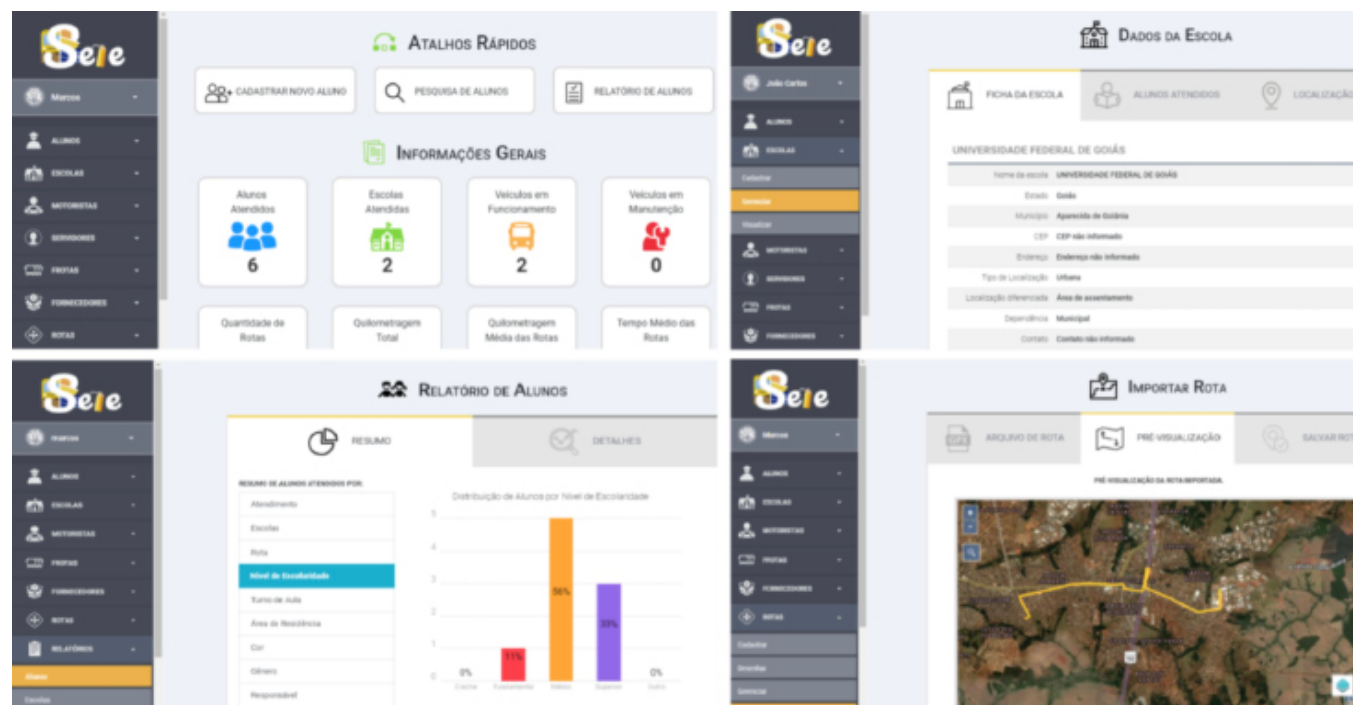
Sete

Marcos

ALUNOS
ESCOLAS
MOTORISTAS
SERVIDORES
FROTAS
FORNECEDORES
ROTAS

ATALHOS RÁPIDOS

CADASTRAR NOVO ALUNO
PESQUISA DE ALUNOS
RELATÓRIO DE ALUNOS

INFORMAÇÕES GERAIS

Alunos Atendidos
6

Escolas Atendidas
2

Veículos em Funcionamento
2

Veículos em Manutenção
0

Quantidade de Rotas

Quilometragem Total

Quilometragem Média das Rotas

Tempo Médio das Rotas

Sete

João Carlos

ALUNOS
ESCOLAS
Cadastrar
Gerenciar
Visualizar
MOTORISTAS
SERVIDORES
FROTAS
FORNECEDORES

DADOS DA ESCOLA

FICHA DA ESCOLA
ALUNOS ATENDIDOS
LOCALIZAÇÃ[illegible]

UNIVERSIDADE FEDERAL DE GOIÁS

| | |
|---|---|
| Nome da escola | UNIVERSIDADE FEDERAL DE GOIÁS |
| Estado | Goiás |
| Município | Aparecida de Goiânia |
| CEP | CEP não informado |
| Endereço | Endereço não informado |
| Tipo de Localização | Urbana |
| Localização diferenciada | Área de assentamento |
| Dependência | Municipal |
| Contato | Contato não informado |

Sete

Marcos

ALUNOS
ESCOLAS
MOTORISTAS
FROTAS
FORNECEDORES
ROTAS
RELATÓRIOS
Alunos
Escolas

RELATÓRIO DE ALUNOS

RESUMO
DETALHES

RESUMO DE ALUNOS ATENDIDOS POR:

Atendimento
Escolas
Rota
Nível de Escolaridade
Turno de Aula
Área de Residência
Cor
Gênero
Responsável

Distribuição de Alunos por Nível de Escolaridade

5
4
3
2
1
0

0%
11%
56%
33%
0%

Creche
Fundamental
Médio
Superior
Outro

Sete

Marcos

ALUNOS
ESCOLAS
MOTORISTAS
FROTAS
FORNECEDORES
ROTAS
Cadastrar
Importar
Gerenciar

IMPORTAR ROTA

ARQUIVO DE ROTA
PRÉ-VISUALIZAÇÃO
SALVAR RO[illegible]

PRÉ-VISUALIZAÇÃO DA ROTA IMPORTADA.